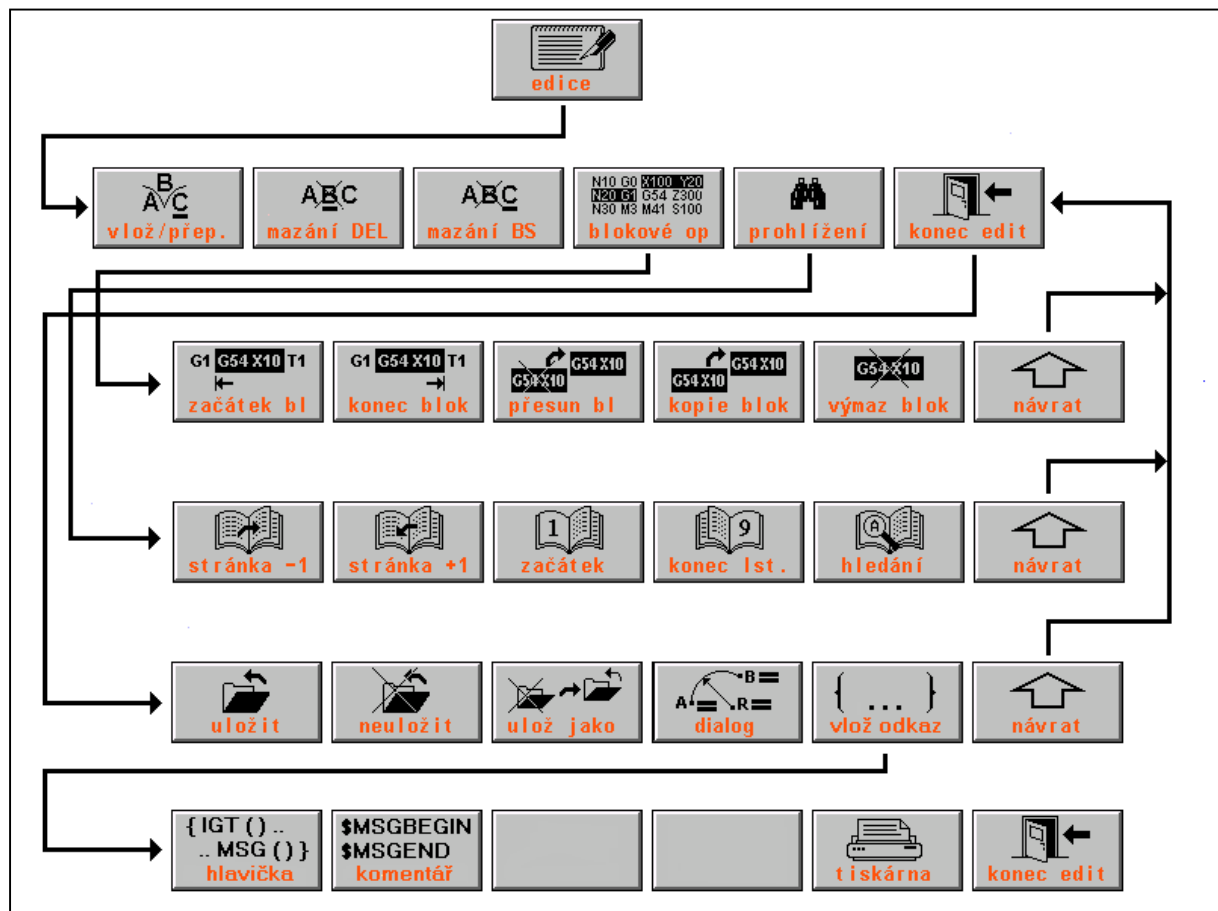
edice

B
A C
vlož/přep.

ABC
mazání DEL

ABC
mazání BS

N10 G0 X100 Y20
N20 G1 G54 Z300
N30 M3 M41 S100
blokové op

prohlížení

konec edit

G1 G54 X10 T1
začátek bl

G1 G54 X10 T1
konec blok

G54 X10
G54 X10
přesun bl

G54 X10
G54 X10
kopie blok

G54 X10
výmaz blok

návrat

stránka -1

stránka +1

1
začátek

9
konec lst.

A
hledání

návrat

uložit

neuložit

ulož jako

B
A
R
dialog

{ ... }
vlož odkaz

návrat

{ IGT () ..
.. MSG () }
hlavička

$MSGBEGIN
$MSGEND
komentář

tiskárna

konec edit